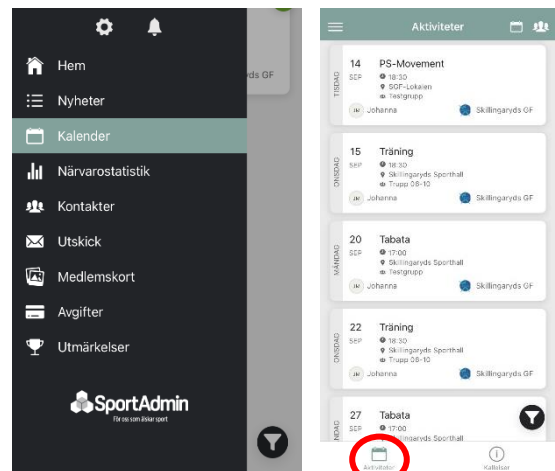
Hem
Nyheter
Kalender
Närvarostatistik
Kontakter
Utskick
Medlemskort
Avgifter
Utmärkelser

SportAdmin
För oss som älskar sport

yds GF

Aktiviteter

TISDAG
14
SEP
PS-Movement
18:30
SGF-Lokalen
Testgrupp
JH Johanna
Skillingaryds GF

ONSDAG
15
SEP
Träning
18:30
Skillingaryds Sporthall
Trupp 08-10
JH Johanna
Skillingaryds GF

MÅNDAG
20
SEP
Tabata
17:00
Skillingaryds Sporthall
Testgrupp
JH Johanna
Skillingaryds GF

ONSDAG
22
SEP
Träning
18:30
Skillingaryds Sporthall
Trupp 08-10
JH Johanna
Skillingaryds GF

27
SEP
Tabata
17:00
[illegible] Sporthall

Aktiviteter
Kallelser